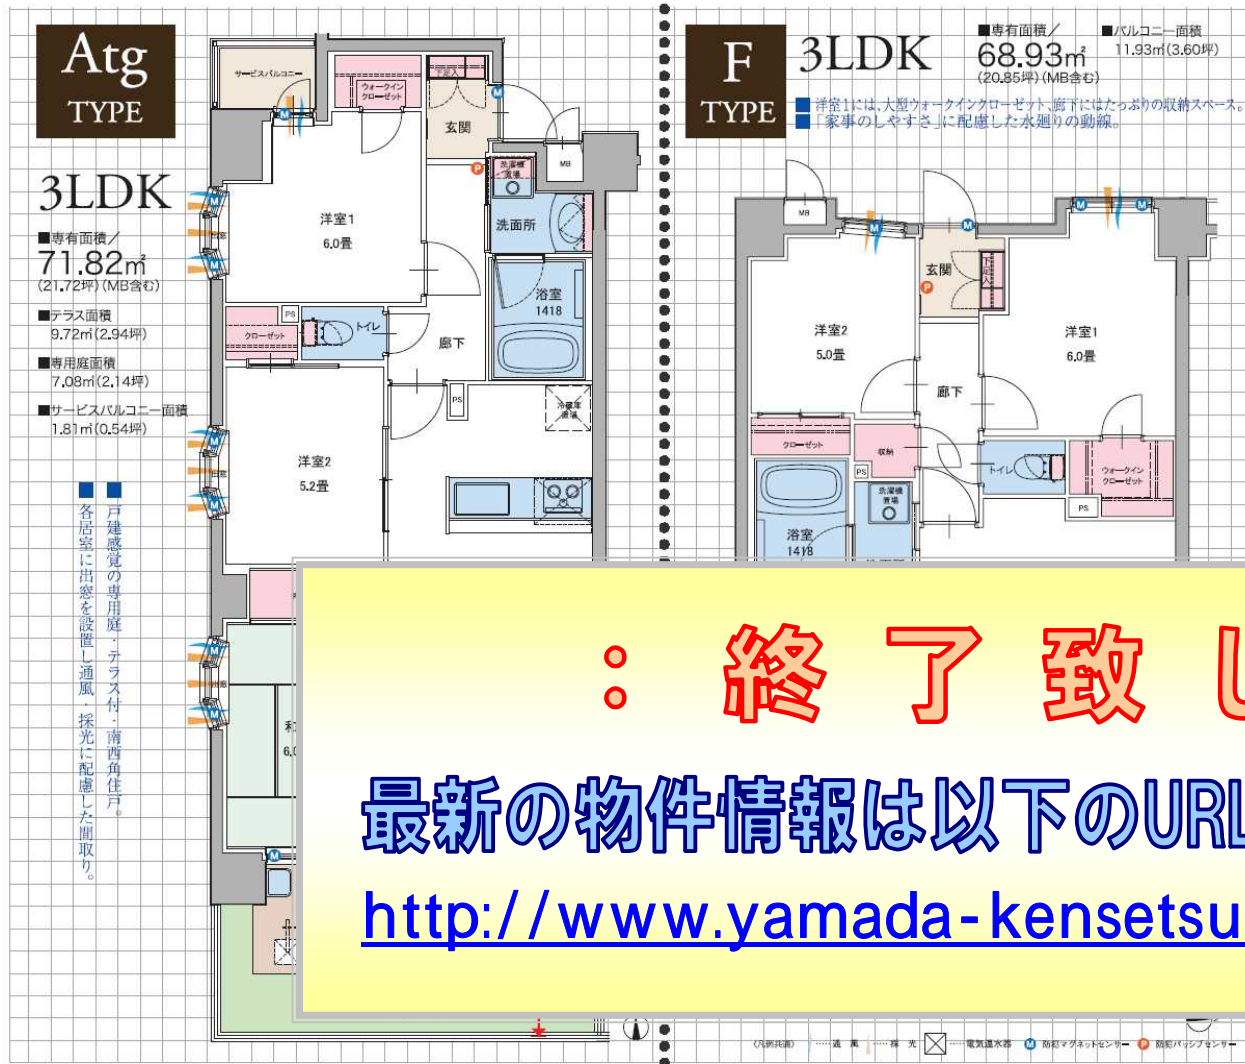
Atg
TYPE

3LDK

■専有面積／
71.82㎡
(21.72坪)(MB含む)

■テラス面積
9.72㎡(2.94坪)

■専用庭面積
7.08㎡(2.14坪)

■サービスバルコニー面積
1.81㎡(0.54坪)

■戸建感覚の専用庭・テラス付・南西角住戸。
■各居室に出窓を設置し通風・採光に配慮した間取り。

サービスバルコニー
ウォークインクローゼット
下足入
玄関
MB
洗濯機置場
洋室1
6.0畳
洗面所
浴室
1418
クローゼット
PS
トイレ
廊下
PS
冷蔵庫置場
洋室2
5.2畳
和
6.0

F
TYPE
3LDK
■専有面積／
68.93㎡
(20.85坪)(MB含む)
■バルコニー面積
11.93㎡(3.60坪)
■洋室1には、大型ウォークインクローゼット、廊下にはたっぷりの収納スペース。
■「家事のしやすさ」に配慮した水廻りの動線。

MB
玄関
下足入
洋室2
5.0畳
洋室1
6.0畳
廊下
クローゼット
収納
PS
トイレ
ウォークインクローゼット
洗濯機置場
PS
浴室
1418

：終了致し
最新の物件情報は以下のURL
http://www.yamada-kensetsu

(凡例共通) 通風 採光 電気温水器 防犯マグネットセンサー 防犯パッシブセンサー